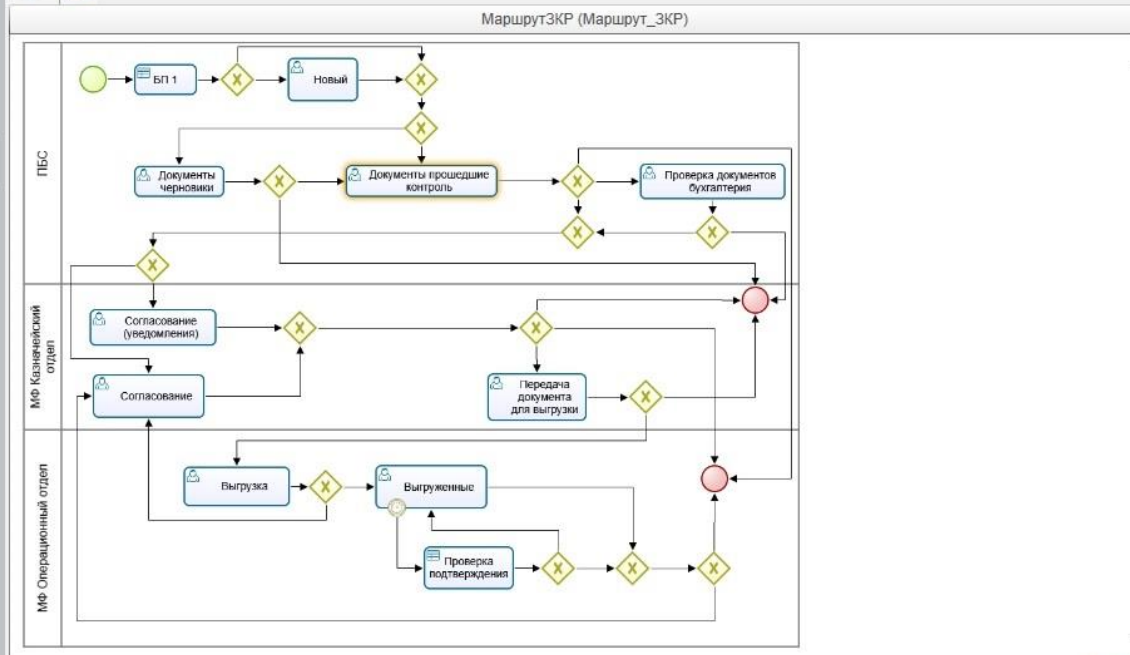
МаршрутЗКР (Маршрут_ЗКР)

ПБС

БП 1

Новый

Документы черновики

Документы прошедшие контроль

Проверка документов бухгалтерия

МФ Казначейский отдел

Согласование (уведомления)

Согласование

Передача документа для выгрузки

МФ Операционный отдел

Выгрузка

Выгруженные

Проверка подтверждения